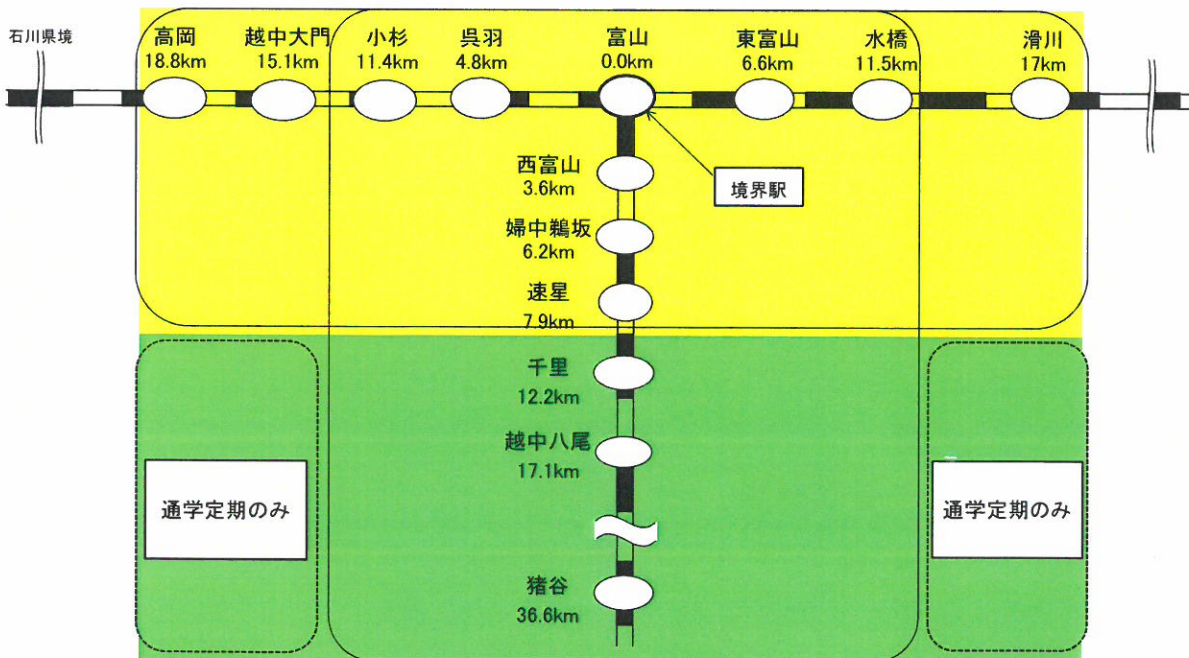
石川県境

高岡
18.8km

越中大門
15.1km

小杉
11.4km

呉羽
4.8km

富山
0.0km

東富山
6.6km

水橋
11.5km

滑川
17km

境界駅

西富山
3.6km

婦中鵜坂
6.2km

速星
7.9km

千里
12.2km

越中八尾
17.1km

猪谷
36.6km

通学定期のみ

通学定期のみ